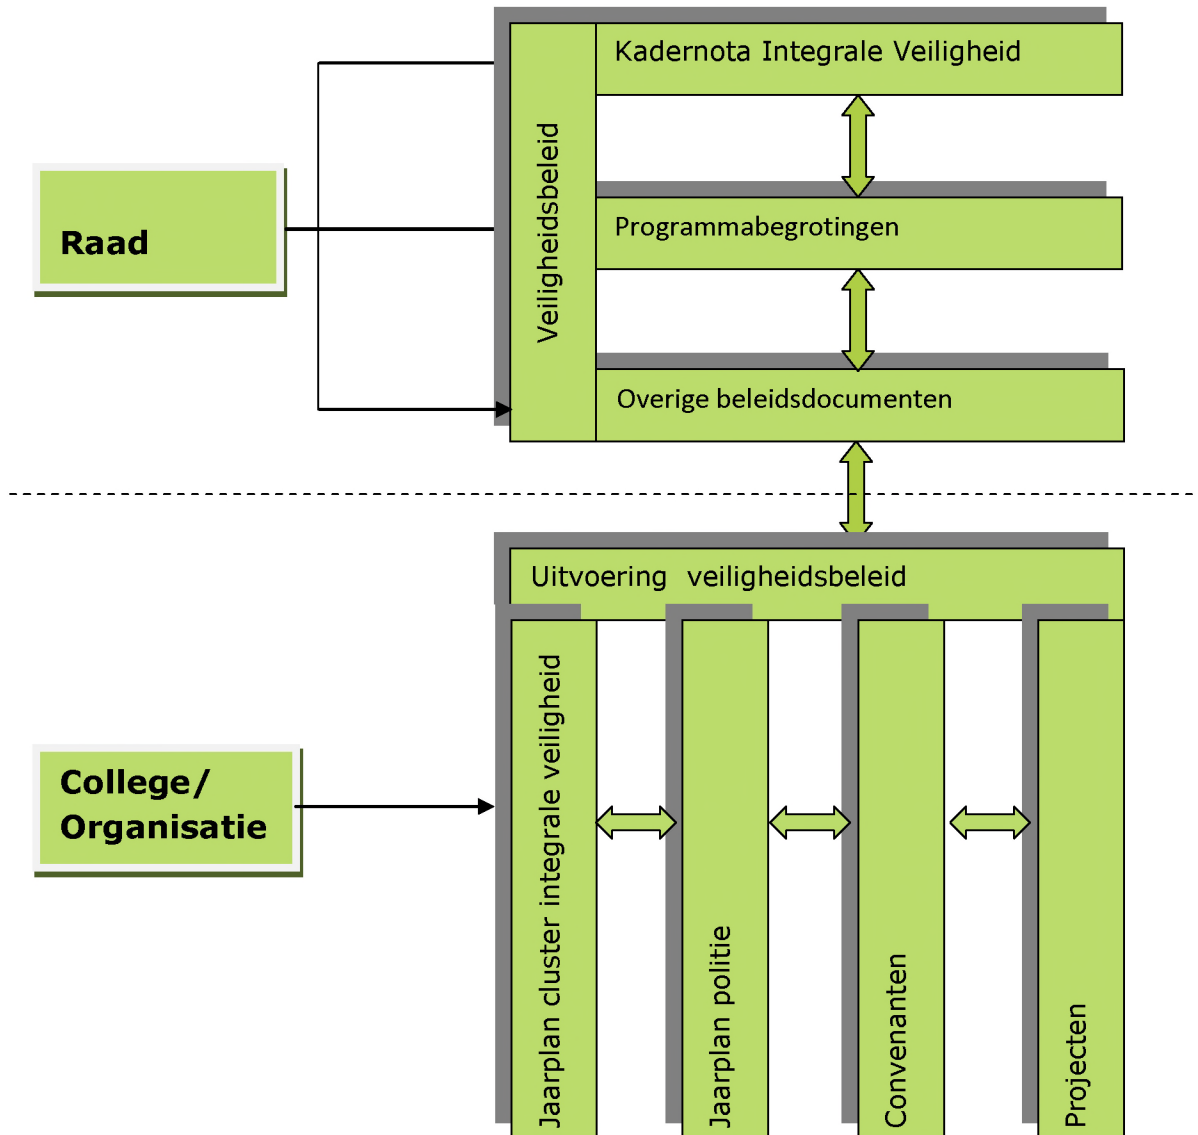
Raad

Veiligheidsbeleid

Kadernota Integrale Veiligheid

Programmabegrotingen

Overige beleidsdocumenten

College/ Organisatie

Uitvoering veiligheidsbeleid

Jaarplan cluster integrale veiligheid

Jaarplan politie

Convenanten

Projecten